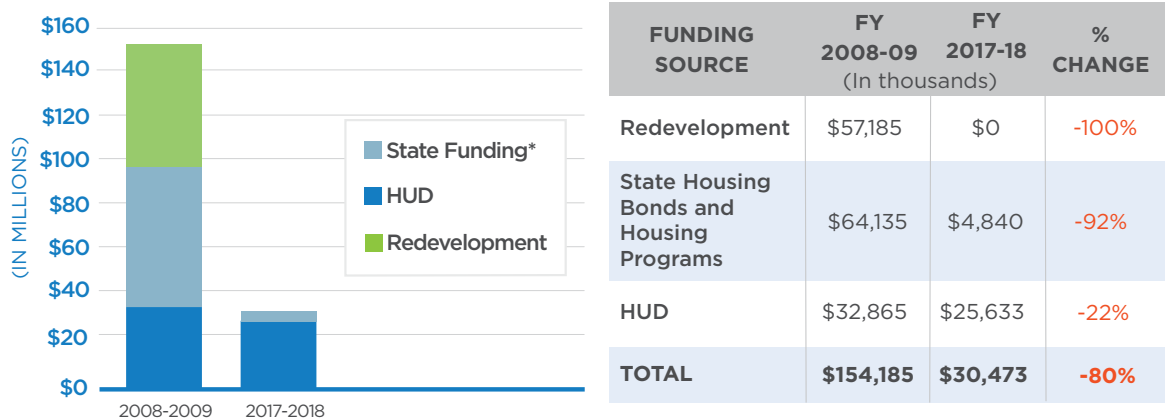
$160
$140
$120
$100
$80
$60
$40
$20
$0
(IN MILLIONS)
2008-2009
2017-2018

State Funding*
HUD
Redevelopment

| FUNDING SOURCE | FY 2008-09 | FY 2017-18 | % CHANGE |
|---|---|---|---|
| | (In thousands) | | |
| Redevelopment | $57,185 | $0 | -100% |
| State Housing Bonds and Housing Programs | $64,135 | $4,840 | -92% |
| HUD | $32,865 | $25,633 | -22% |
| TOTAL | $154,185 | $30,473 | -80% |